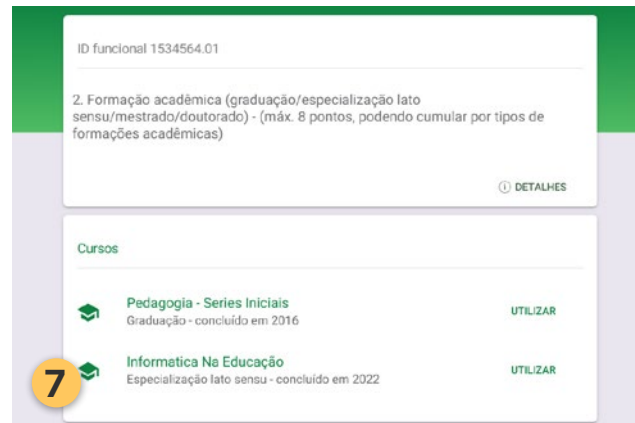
ID funcional 1534564.01

2. Formação acadêmica (graduação/especialização lato sensu/mestrado/doutorado) - (máx. 8 pontos, podendo cumular por tipos de formações acadêmicas)

ⓘ DETALHES

Cursos

Pedagogia - Series Iniciais
Graduação - concluído em 2016

UTILIZAR

Informatica Na Educação
Especialização lato sensu - concluído em 2022

UTILIZAR

7